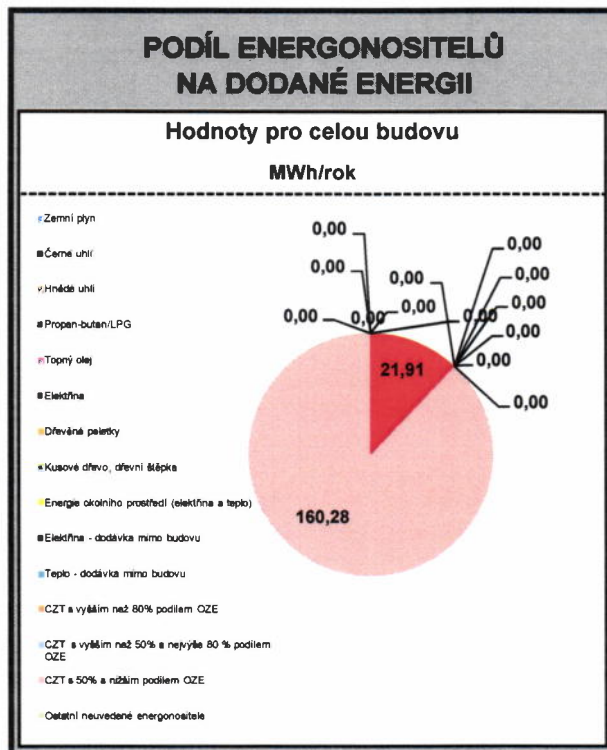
PODÍL ENERGONOSITELŮ NA DODANÉ ENERGII

Hodnoty pro celou budovu

MWh/rok

Zemní plyn

Černé uhlí

Hnědé uhlí

Propan-butan/LPG

Topný olej

Elektřina

Dřevěné pelety

Kusové dřevo, dřevní štěpka

Energie okolního prostředí (elektřina a teplo)

Elektřina - dodávka mimo budovu

Teplo - dodávka mimo budovu

CZT s vyšším než 80% podílem OZE

CZT s vyšším než 50% a nejvýše 80 % podílem OZE

CZT s 50% a nižším podílem OZE

Ostatní neuvedené energonositele

0,00
0,00
0,00
0,00
0,00
0,00
0,00
0,00
0,00
0,00
0,00
0,00
0,00
21,91
160,28